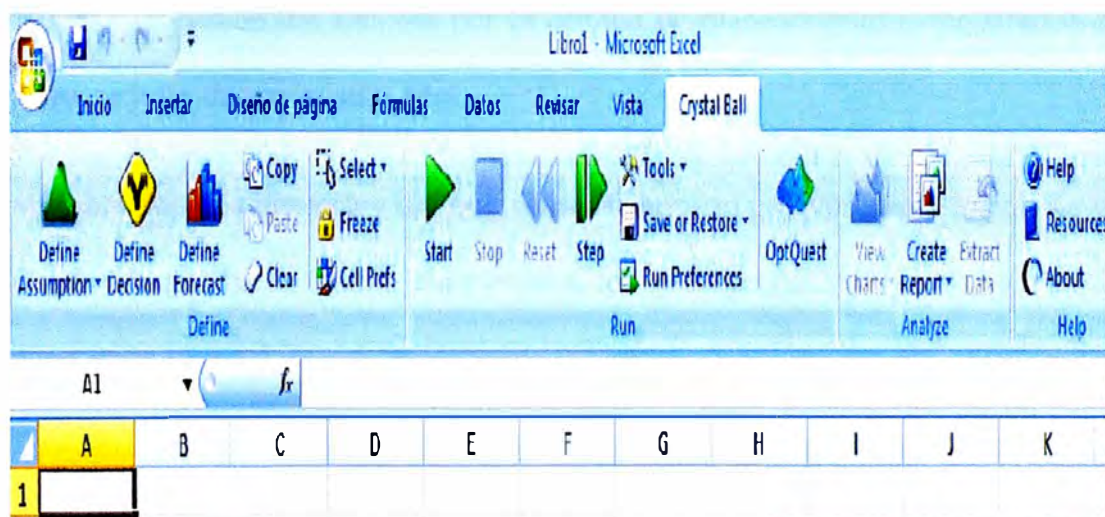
Libro1 - Microsoft Excel

Inicio Insertar Diseño de página Fórmulas Datos Revisar Vista Crystal Ball

Define Assumption Define Decision Define Forecast Copy Paste Clear Select Freeze Cell Prefs
Define

Start Stop Reset Step Tools Save or Restore Run Preferences
Run

OptQuest

View Charts Create Report Extract Data
Analyze

Help Resources About
Help

A1 $f_x$

| | A | B | C | D | E | F | G | H | I | J | K |
|---|---|---|---|---|---|---|---|---|---|---|---|
| 1 | | | | | | | | | | | |